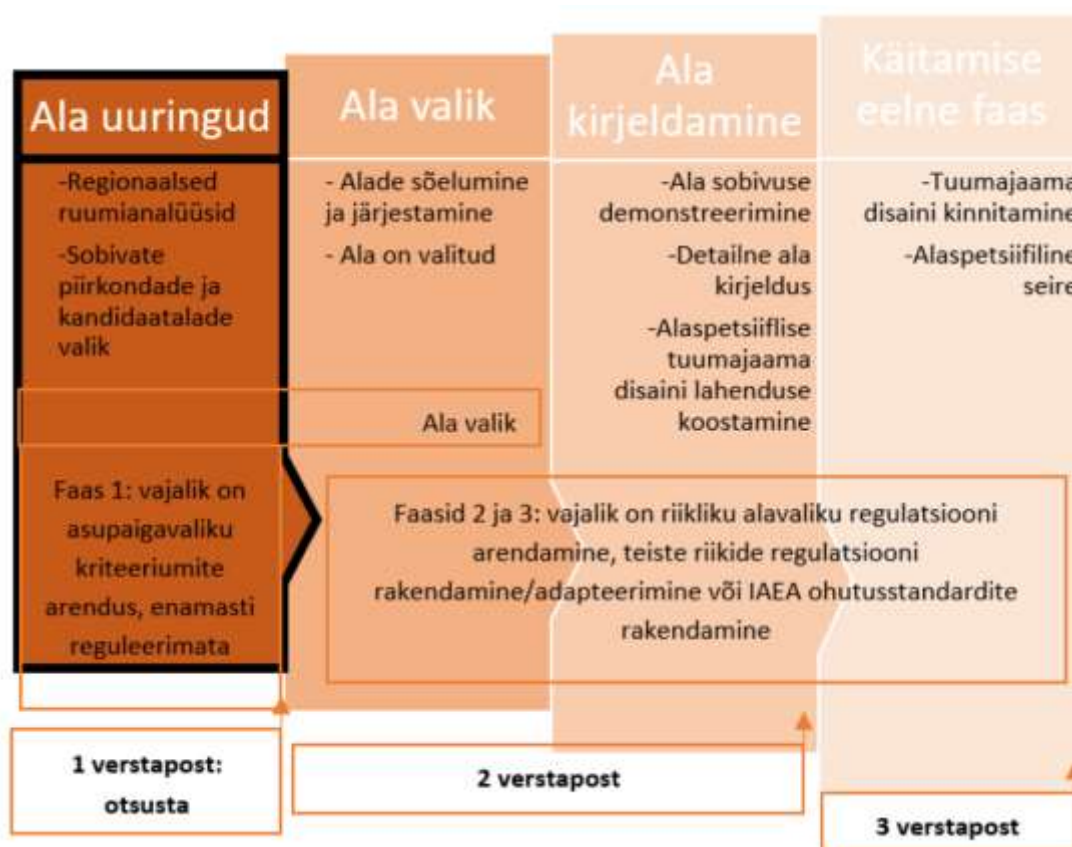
Ala uuringud

-Regionaalsed ruumianalüüsid

-Sobivate piirkondade ja kandidaatalade valik

Ala valik

- Alade sõelumine ja järjestamine

- Ala on valitud

Ala kirjeldamine

-Ala sobivuse demonstreerimine

-Detailne ala kirjeldus

-Alaspetsiifilise tuumajaama disaini lahenduse koostamine

Käitamise eelne faas

-Tuumajaama disaini kinnitamine

-Alaspetsiifiline seire

Ala valik

Faas 1: vajalik on asupaigavaliku kriteeriumite arendus, enamasti reguleerimata

Faasid 2 ja 3: vajalik on riikliku alavaliku regulatsiooni arendamine, teiste riikide regulatsiooni rakendamine/adapteerimine või IAEA ohutusstandardite rakendamine

1 verstapost: otsusta

2 verstapost

3 verstapost